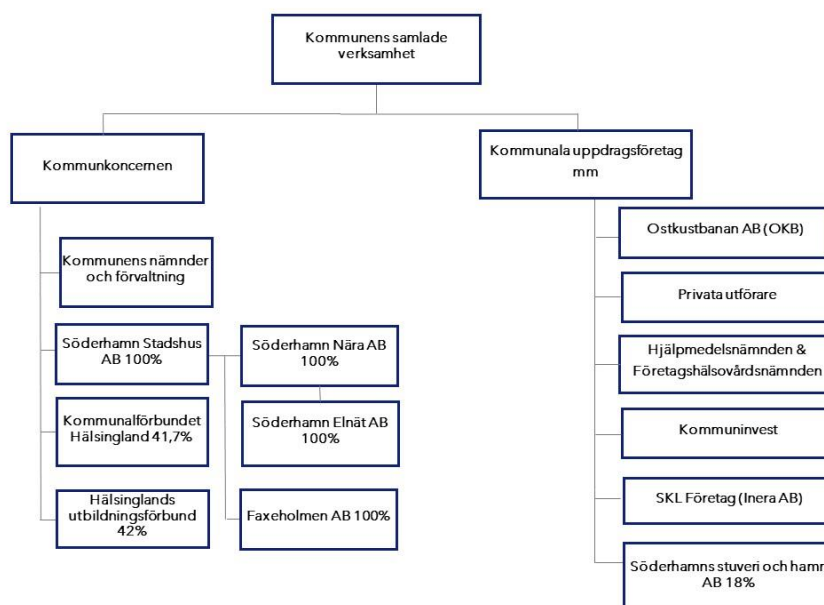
Kommunens samlade verksamhet

Kommunkoncernen

Kommunala uppdragsföretag mm

Kommunens nämnder och förvaltning

Söderhamn Stadshus AB 100%

Söderhamn Nära AB 100%

Söderhamn Elnät AB 100%

Faxeholmen AB 100%

Kommunalförbundet Hälsingland 41,7%

Hälsinglands utbildningsförbund 42%

Ostkustbanan AB (OKB)

Privata utförare

Hjälpmedelsnämnden & Företagshälsovårdsnämnden

Kommuninvest

SKL Företag (Inera AB)

Söderhamns stuveri och hamn AB 18%